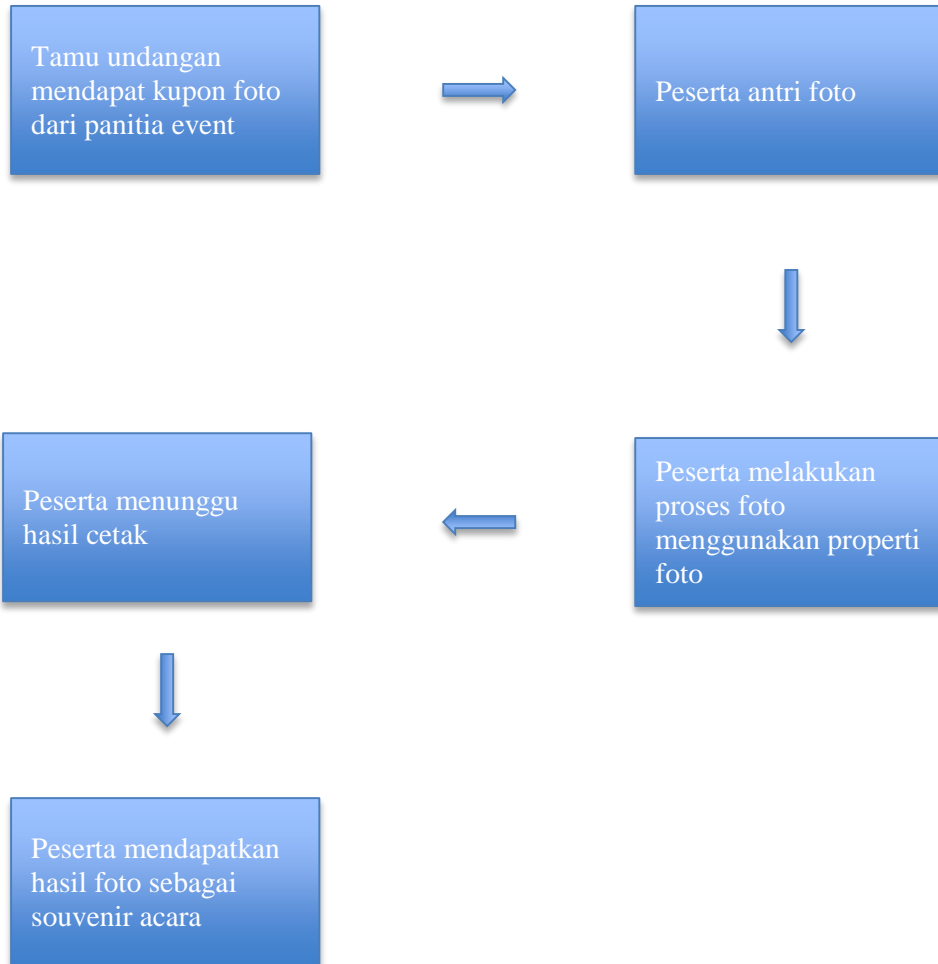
Tamu undangan mendapat kupon foto dari panitia event

Peserta antri foto

Peserta melakukan proses foto menggunakan properti foto

Peserta menunggu hasil cetak

Peserta mendapatkan hasil foto sebagai souvenir acara